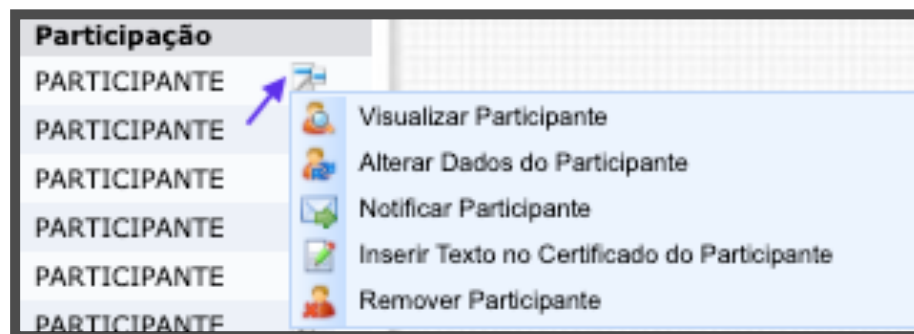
Participação

PARTICIPANTE

PARTICIPANTE

PARTICIPANTE

PARTICIPANTE

PARTICIPANTE

PARTICIPANTE

Visualizar Participante

Alterar Dados do Participante

Notificar Participante

Inserir Texto no Certificado do Participante

Remover Participante